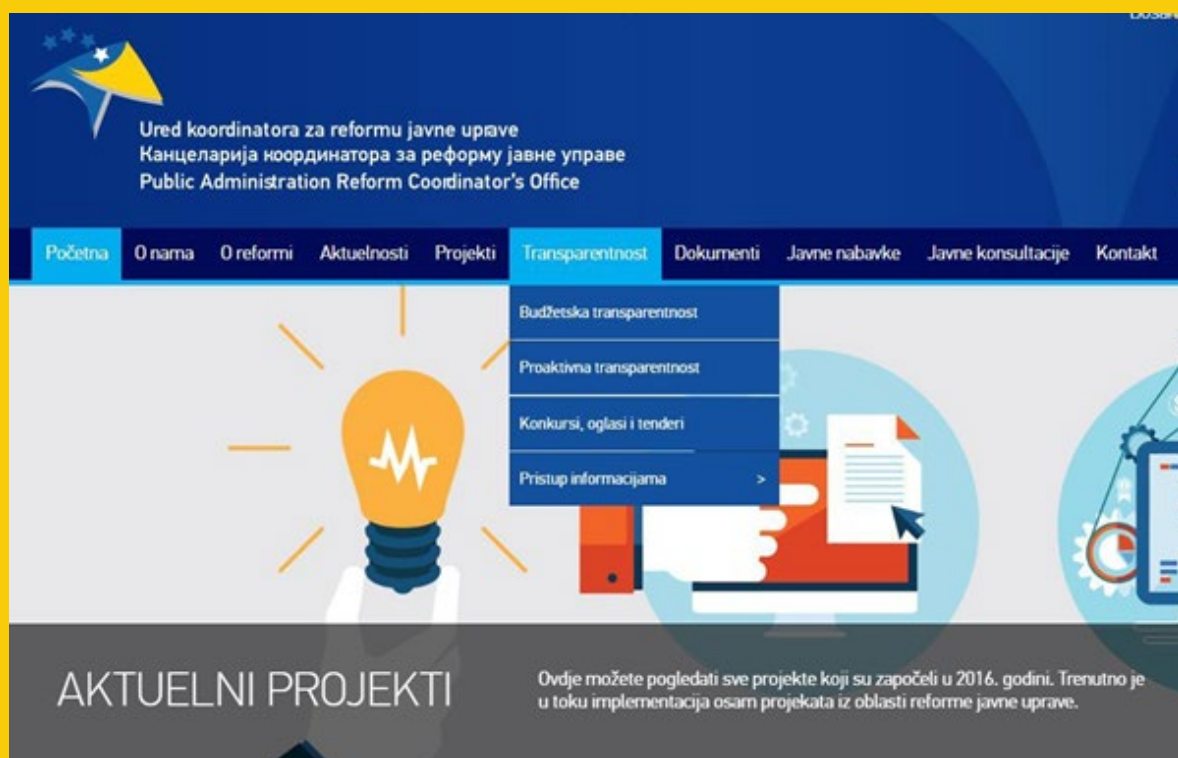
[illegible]

Ured koordinatora za reformu javne uprave
Канцеларија координатора за реформу јавне управе
Public Administration Reform Coordinator's Office

Početna O nama O reformi Aktuelnosti Projekti Transparentnost Dokumenti Javne nabavke Javne konsultacije Kontakt

Budžetska transparentnost
Proaktivna transparentnost
Konkursi, oglasi i tenderi
Pristup informacijama >

AKTUELNI PROJEKTI

Ovdje možete pogledati sve projekte koji su započeli u 2016. godini. Trenutno je u toku implementacija osam projekata iz oblasti reforme javne uprave.